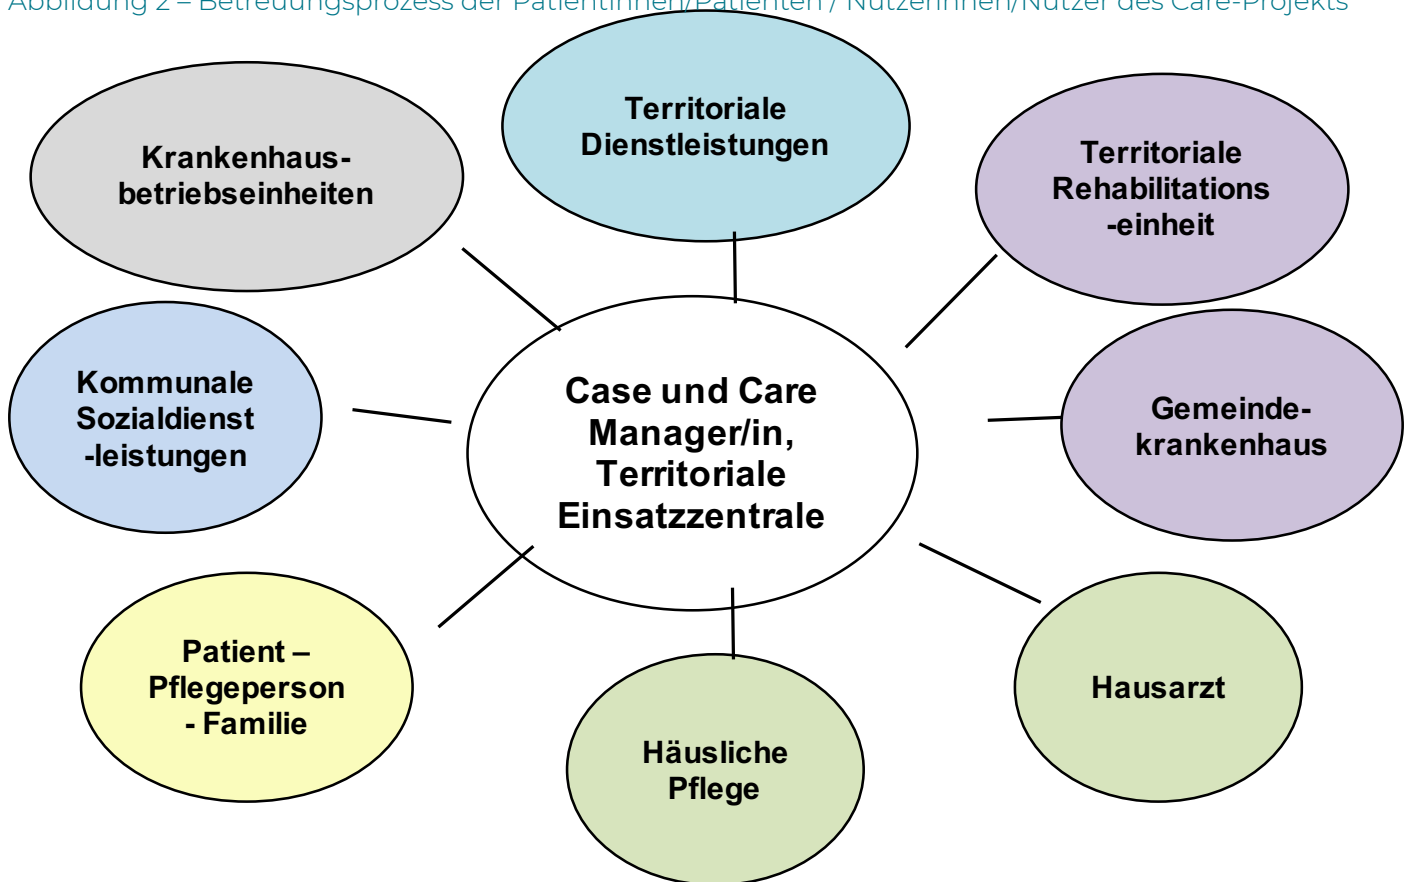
Abbildung 2 – Betreuungsprozess der Patientinnen/Patienten / Nutzerinnen/Nutzer des Care-Projekts

Territoriale Dienstleistungen

Krankenhausbetriebseinheiten

Territoriale Rehabilitations -einheit

Kommunale Sozialdienst -leistungen

Case und Care Manager/in, Territoriale Einsatzzentrale

Gemeindekrankenhaus

Patient – Pflegeperson - Familie

Hausarzt

Häusliche Pflege